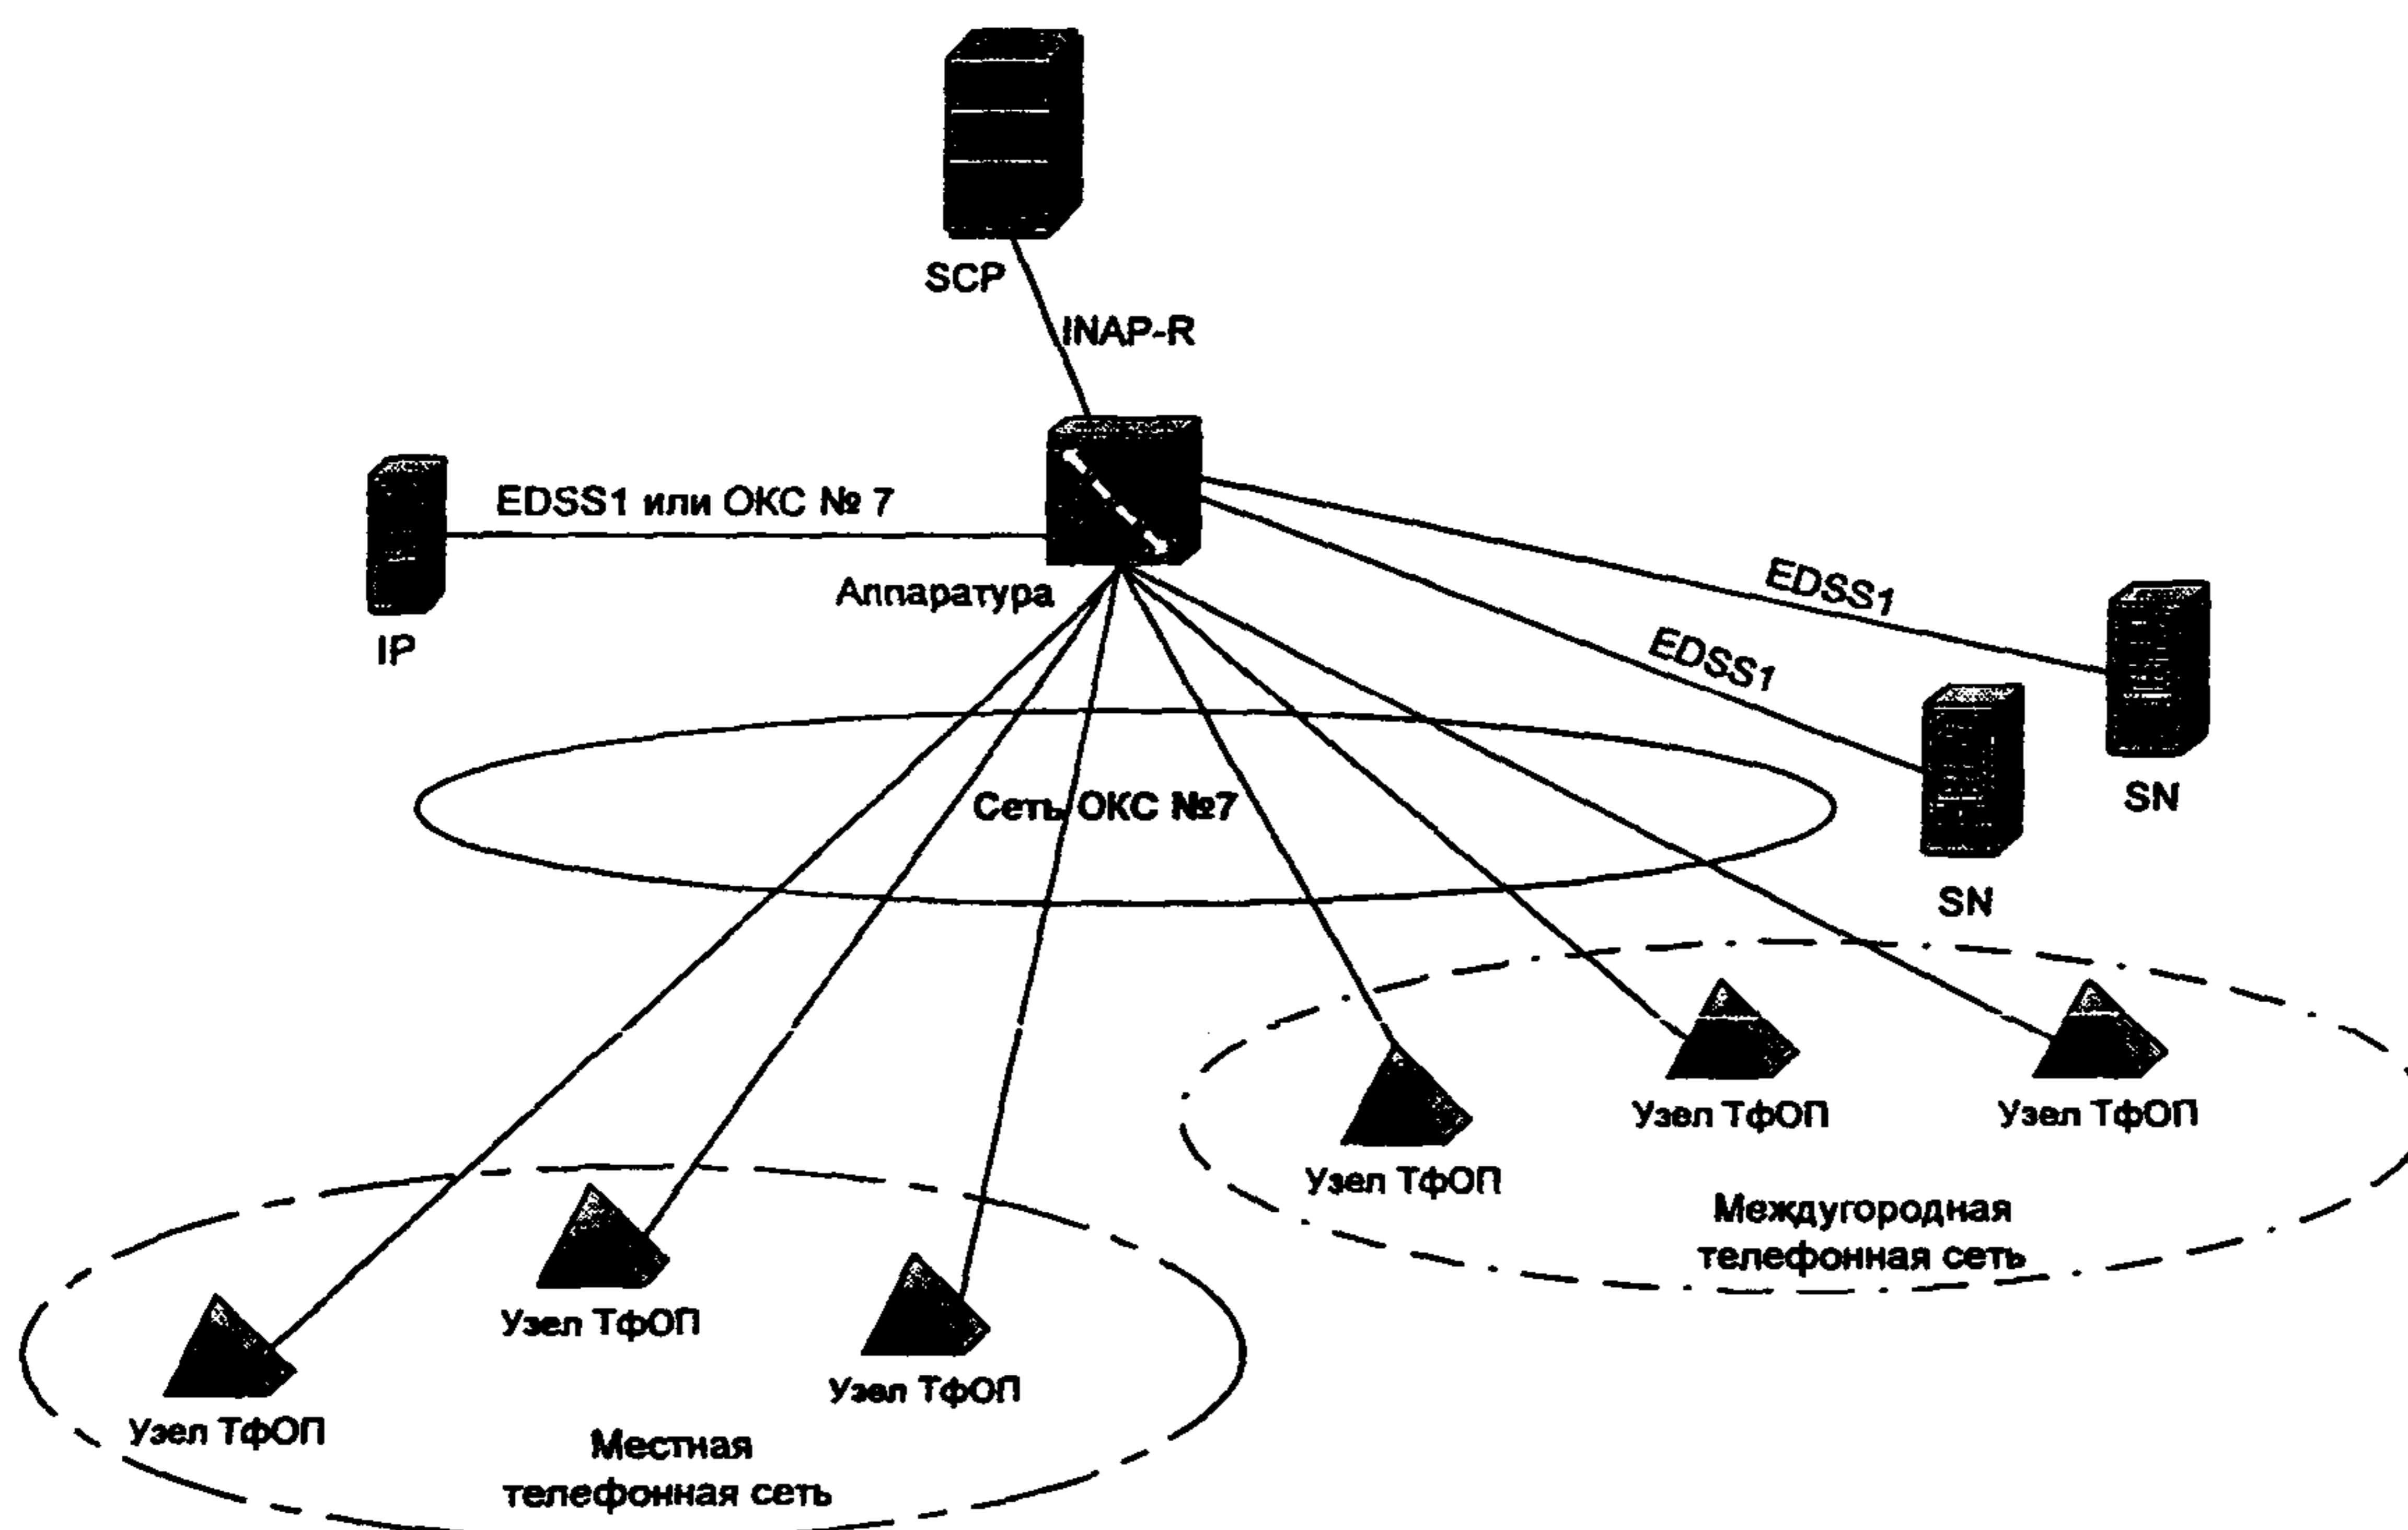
SCP

INAP-R

EDSS1 или ОКС № 7

Аппаратура

IP

EDSS1

EDSS1

SN

SN

Сеть ОКС №7

Узел ТфОП

Узел ТфОП

Узел ТфОП

Междугородная телефонная сеть

Узел ТфОП

Узел ТфОП

Узел ТфОП

Местная телефонная сеть